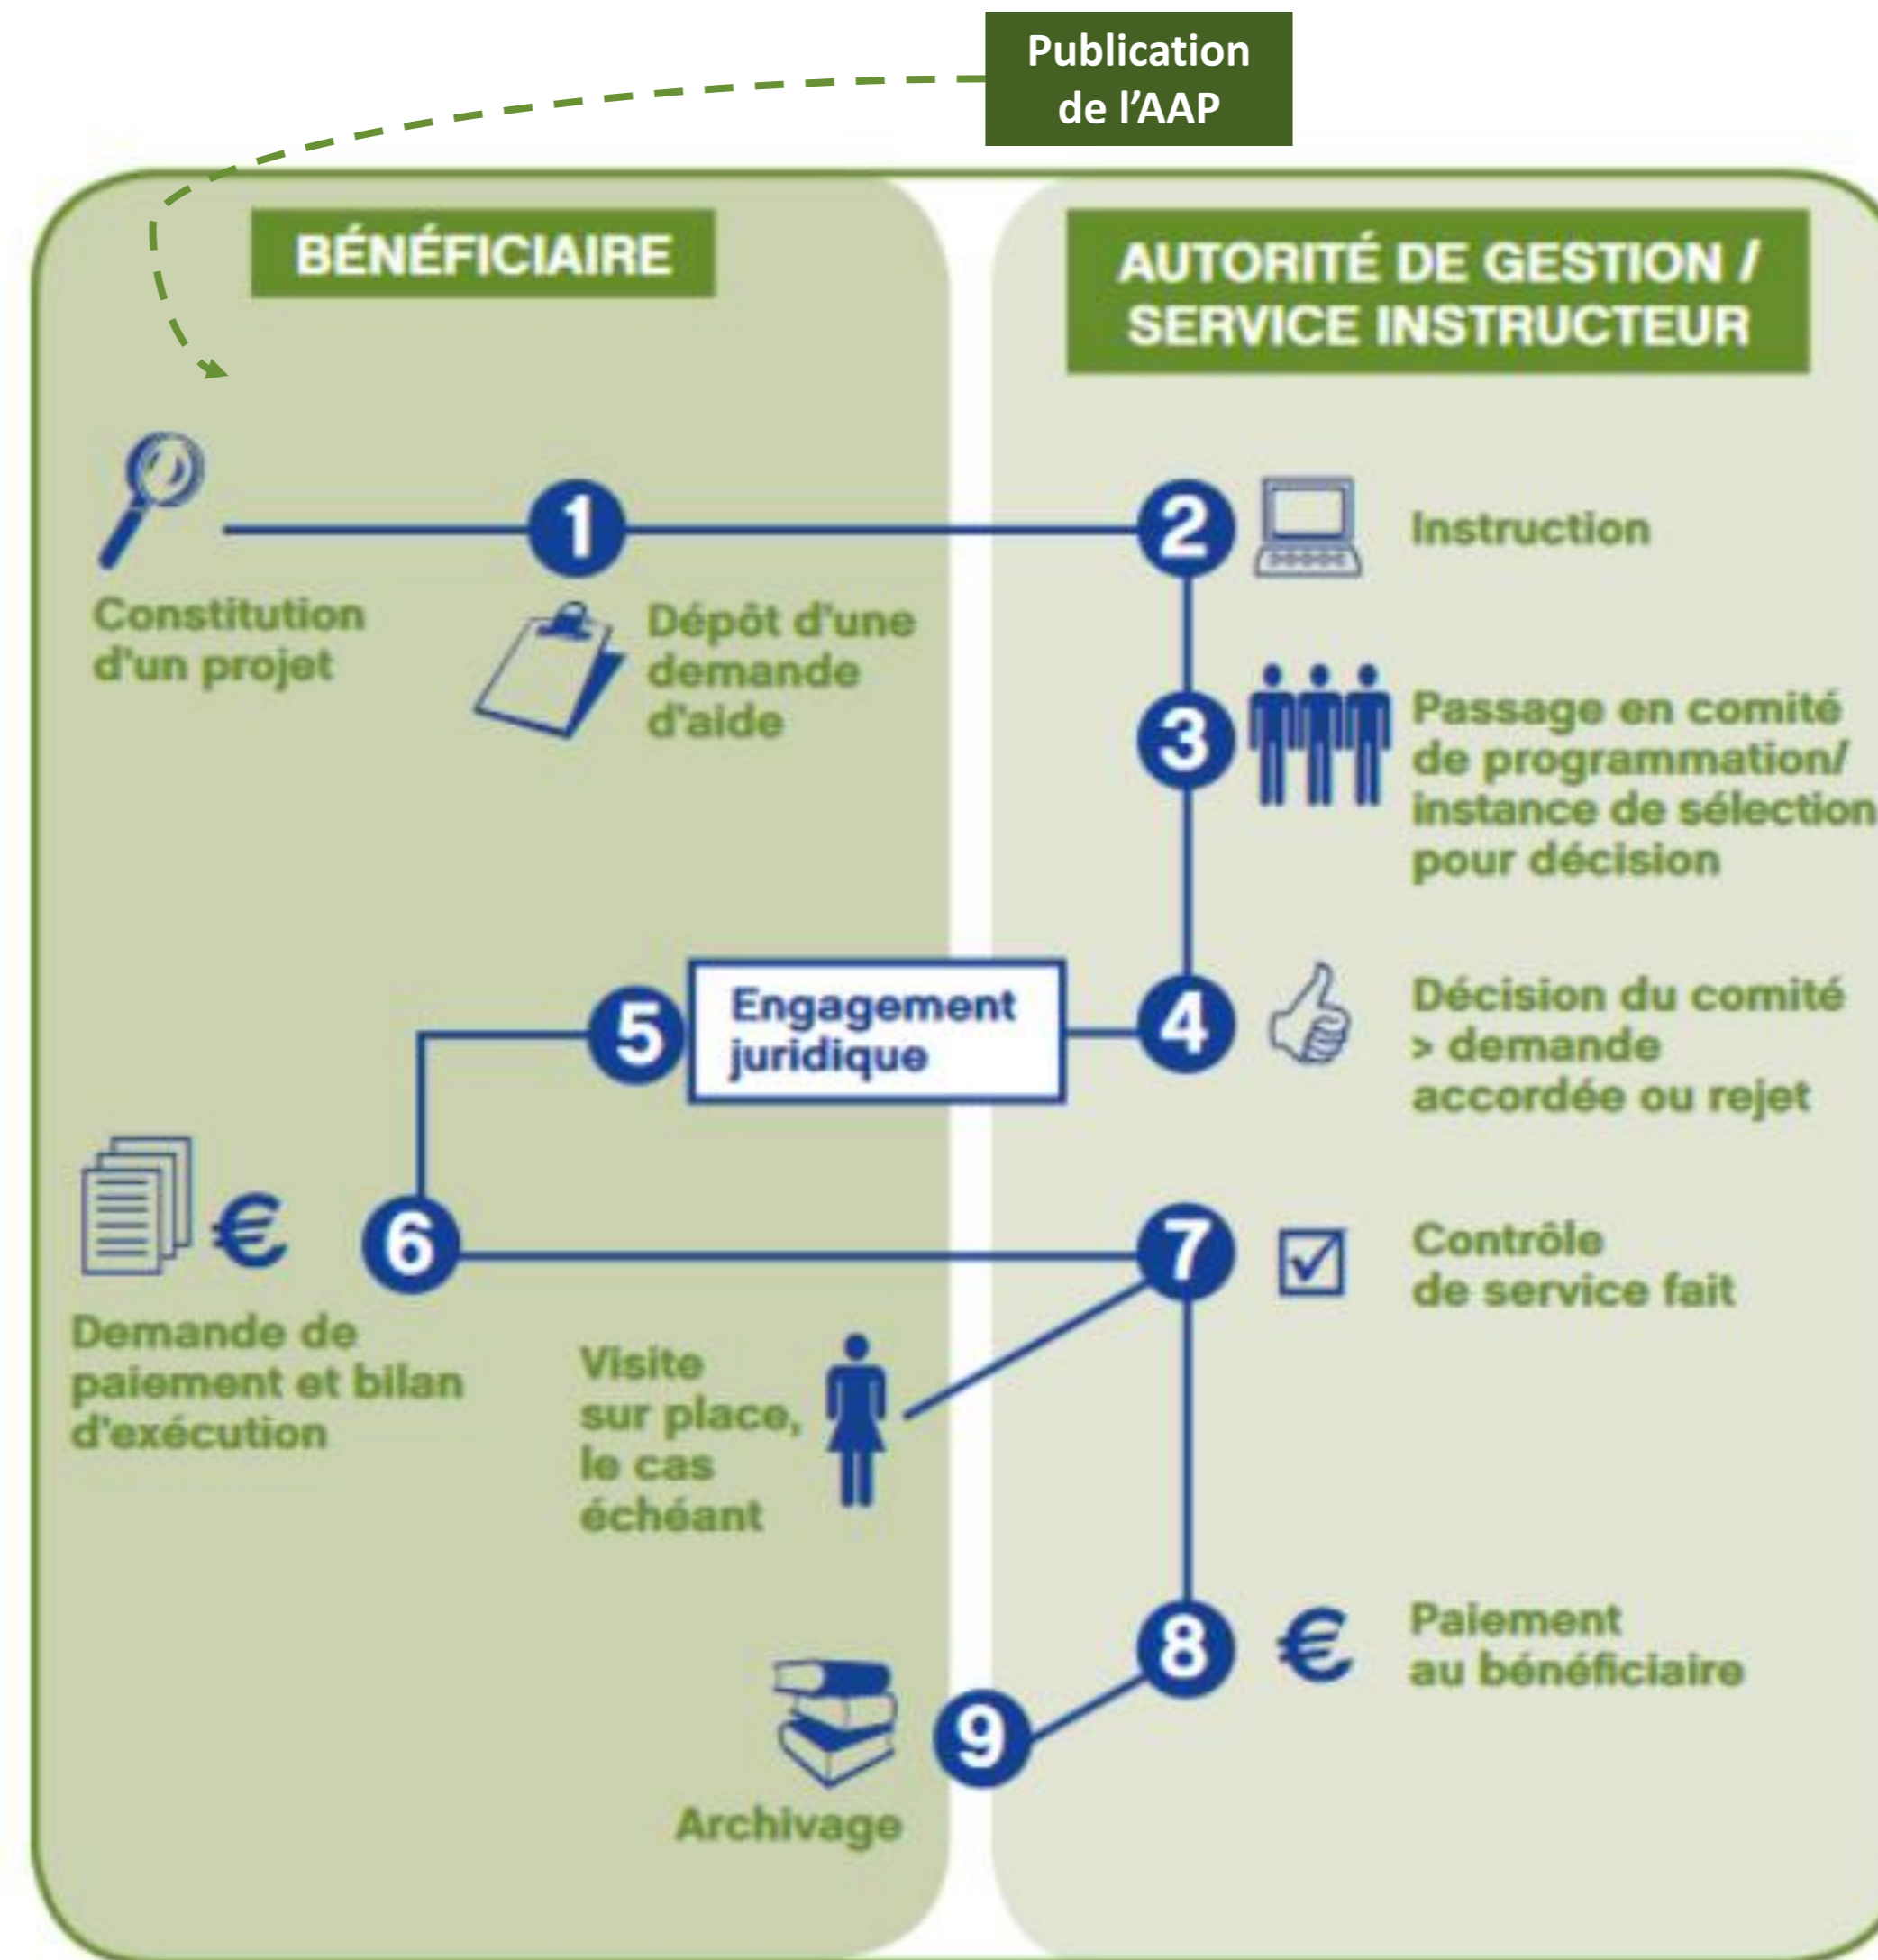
Publication de l'AAP

BÉNÉFICIAIRE

AUTORITÉ DE GESTION / SERVICE INSTRUCTEUR

Constitution d'un projet

1

Dépôt d'une demande d'aide

2

Instruction

3

Passage en comité de programmation/ instance de sélection pour décision

4

Décision du comité > demande accordée ou rejet

5

Engagement juridique

6

Demande de paiement et bilan d'exécution

7

Contrôle de service fait

Visite sur place, le cas échéant

8

Paiement au bénéficiaire

9

Archivage